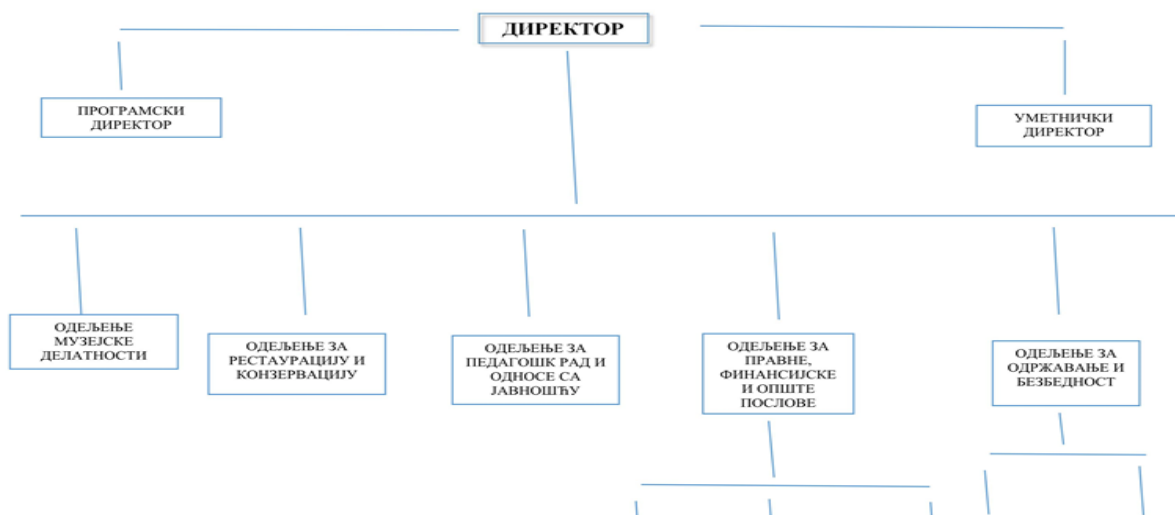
ДИРЕКТОР

ПРОГРАМСКИ ДИРЕКТОР

УМЕТНИЧКИ ДИРЕКТОР

ОДЕЉЕЊЕ МУЗЕЈСКЕ ДЕЛАТНОСТИ

ОДЕЉЕЊЕ ЗА РЕСТАУРАЦИЈУ И КОНЗЕРВАЦИЈУ

ОДЕЉЕЊЕ ЗА ПЕДАГОШК РАД И ОДНОСЕ СА ЈАВНОШЋУ

ОДЕЉЕЊЕ ЗА ПРАВНЕ, ФИНАНСИЈСКЕ И ОПШТЕ ПОСЛОВЕ

ОДЕЉЕЊЕ ЗА ОДРЖАВАЊЕ И БЕЗБЕДНОСТ